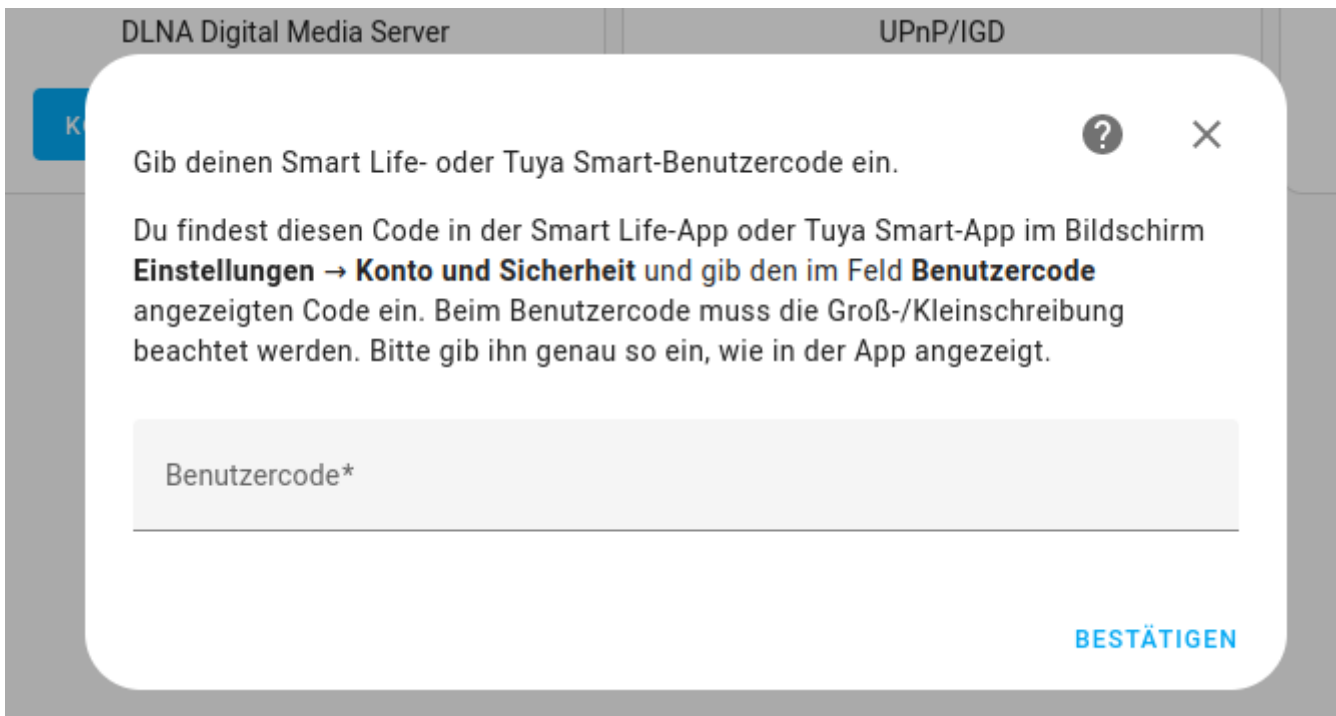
DLNA Digital Media Server

UPnP/IGD

K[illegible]

?

×

Gib deinen Smart Life- oder Tuya Smart-Benutzercode ein.

Du findest diesen Code in der Smart Life-App oder Tuya Smart-App im Bildschirm **Einstellungen → Konto und Sicherheit** und gib den im Feld **Benutzercode** angezeigten Code ein. Beim Benutzercode muss die Groß-/Kleinschreibung beachtet werden. Bitte gib ihn genau so ein, wie in der App angezeigt.

Benutzercode*

BESTÄTIGEN